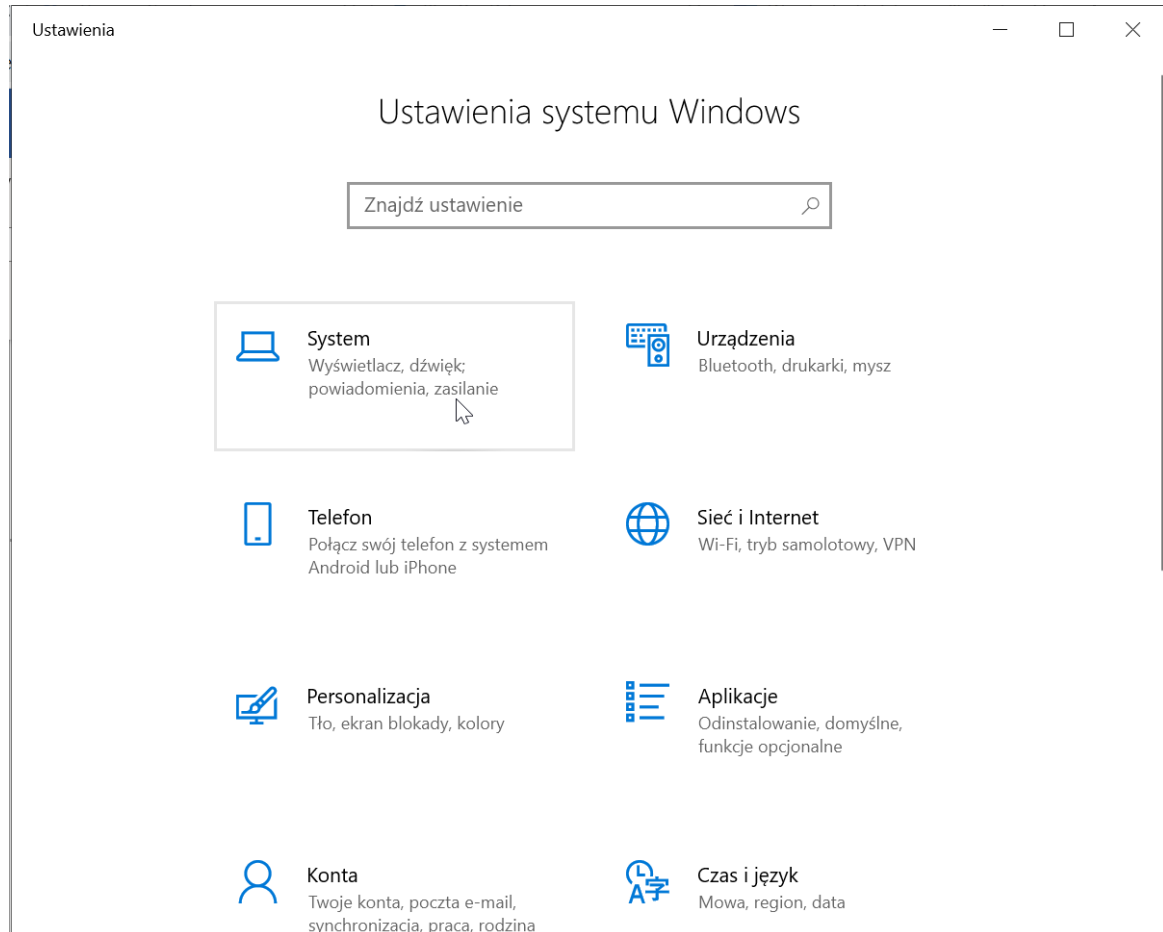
Ustawienia

Ustawienia systemu Windows

Znajdź ustawienie

System
Wyświetlacz, dźwięk; powiadomienia, zasilanie

Urządzenia
Bluetooth, drukarki, mysz

Telefon
Połącz swój telefon z systemem Android lub iPhone

Sieć i Internet
Wi-Fi, tryb samolotowy, VPN

Personalizacja
Tło, ekran blokady, kolory

Aplikacje
Odinstalowanie, domyślne, funkcje opcjonalne

Konta
Twoje konta, poczta e-mail, synchronizacja, praca, rodzina

Czas i język
Mowa, region, data